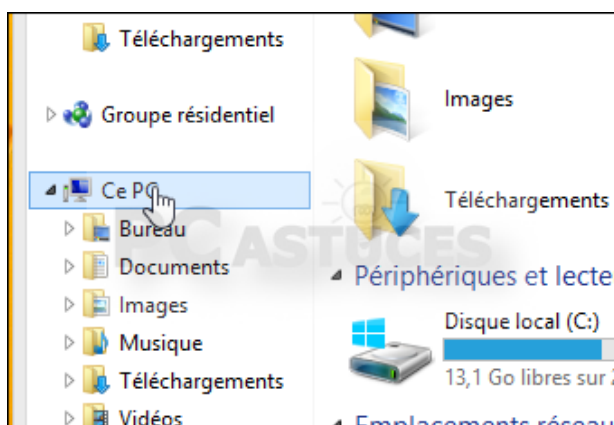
Téléchargements

Groupe résidentiel

Ce PC

Bureau

Documents

Images

Musique

Téléchargements

Vidéos

Images

Téléchargements

PC ASTUCES

Périphériques et lecte

Disque local (C:)

13,1 Go libres sur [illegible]

Emplacements réseau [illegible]